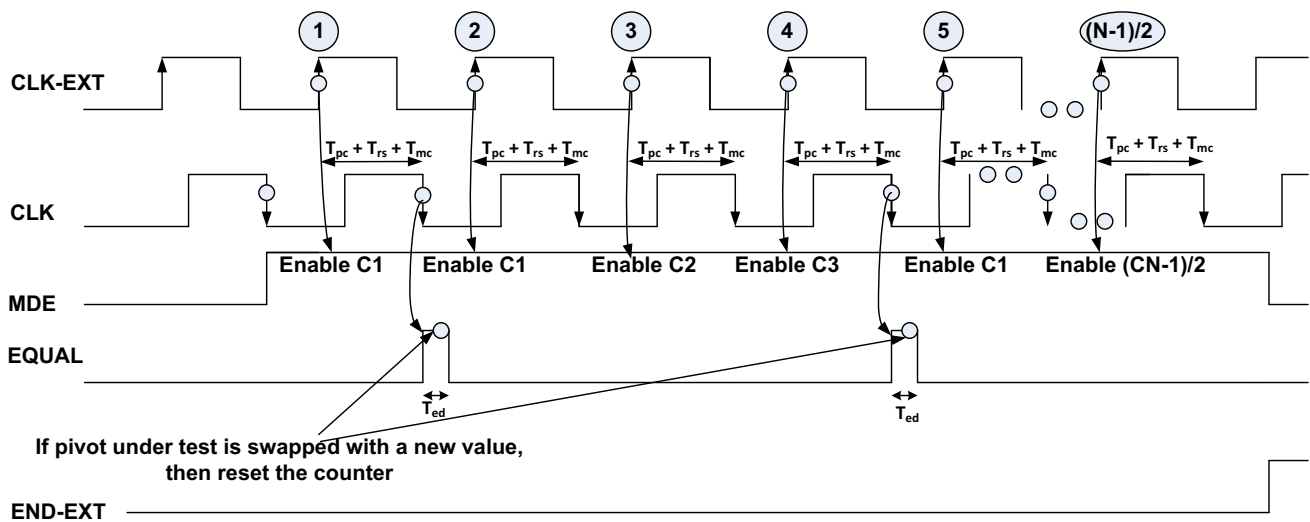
1
2
3
4
5
(N-1)/2

CLK-EXT

$T_{pc} + T_{rs} + T_{mc}$
$T_{pc} + T_{rs} + T_{mc}$
$T_{pc} + T_{rs} + T_{mc}$
$T_{pc} + T_{rs} + T_{mc}$
$T_{pc} + T_{rs} + T_{mc}$
$T_{pc} + T_{rs} + T_{mc}$

CLK

Enable C1
Enable C1
Enable C2
Enable C3
Enable C1
Enable (CN-1)/2

MDE

EQUAL

$T_{ed}$
$T_{ed}$

If pivot under test is swapped with a new value, then reset the counter

END-EXT